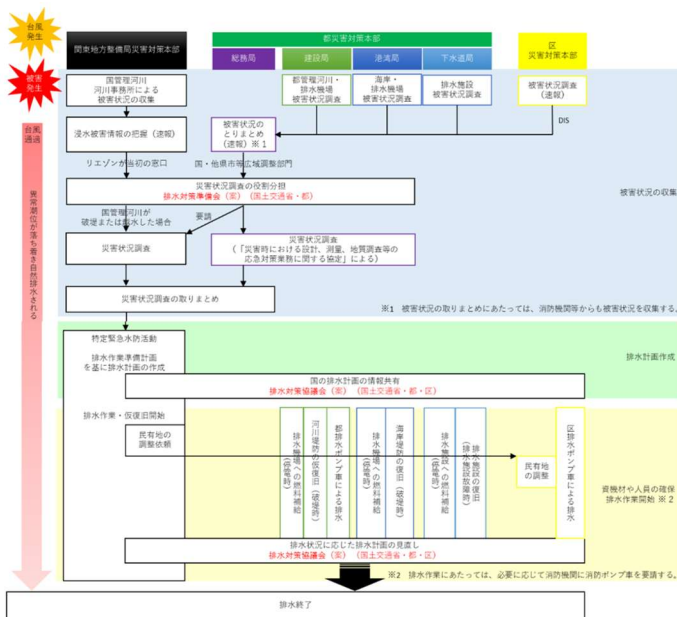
台風発生

関東地方整備局災害対策本部

都災害対策本部

総務局

建設局

港湾局

下水道局

区災害対策本部

被害発生

国管理河川河川事務所による被害状況の収集

都管理河川・排水機場被害状況調査

海岸・排水機場被害状況調査

排水施設被害状況調査

被害状況調査（速報）

台風通過

浸水被害情報の把握（速報）

被害状況のとりまとめ（速報）※1

DIS

リエゾンが当初の窓口

国・他県市等広域調整部門

高潮潮位が落ち着き自然排水される

災害状況調査の役割分担
排水対策準備会（案）（国土交通省・都）

被害状況の収集

国管理河川が破堤または越水した場合

要請

災害状況調査

災害状況調査
（「災害時における設計、測量、地質調査等の応急対策業務に関する協定」による）

災害状況調査の取りまとめ

※1　被害状況の取りまとめにあたっては、消防機関等からも被害状況を収集する。

特定緊急水防活動

排水作業準備計画を基に排水計画の作成

排水計画作成

国の排水計画の情報共有
排水対策協議会（案）（国土交通省・都・区）

排水作業・仮復旧開始

民有地の調整依頼

排水機場への燃料補給（係留時）

河川堤防の仮復旧（破堤時）

都排水ポンプ車による排水

排水機場への燃料補給（係留時）

海岸堤防の復旧（破堤時）

排水施設への燃料補給（係留時）

排水施設の復旧（施設故障時）

民有地の調整

区排水ポンプ車による排水

資機材や人員の確保
排水作業開始 ※2

排水状況に応じた排水計画の見直し
排水対策協議会（案）（国土交通省・都・区）

※2　排水作業にあたっては、必要に応じて消防機関に消防ポンプ車を要請する。

排水終了